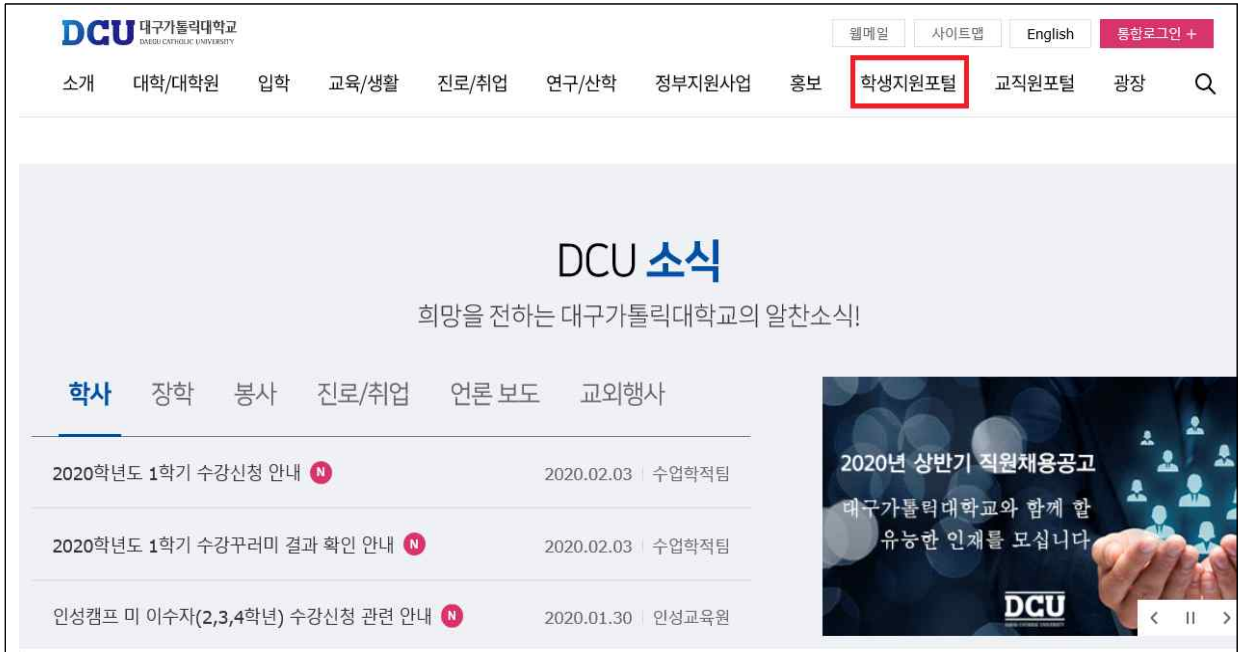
DCU 대구가톨릭대학교 DAEGU CATHOLIC UNIVERSITY

웹메일 사이트맵 English 통합로그인 +

소개 대학/대학원 입학 교육/생활 진로/취업 연구/산학 정부지원사업 홍보 학생지원포털 교직원포털 광장

DCU 소식

희망을 전하는 대구가톨릭대학교의 알찬소식!

학사 장학 봉사 진로/취업 언론 보도 교외행사

2020학년도 1학기 수강신청 안내 N 2020.02.03 수업학적팀

2020학년도 1학기 수강꾸러미 결과 확인 안내 N 2020.02.03 수업학적팀

인성캠프 미 이수자(2,3,4학년) 수강신청 관련 안내 N 2020.01.30 인성교육원

2020년 상반기 직원채용공고

대구가톨릭대학교와 함께 할 유능한 인재를 모십니다

DCU

< II >